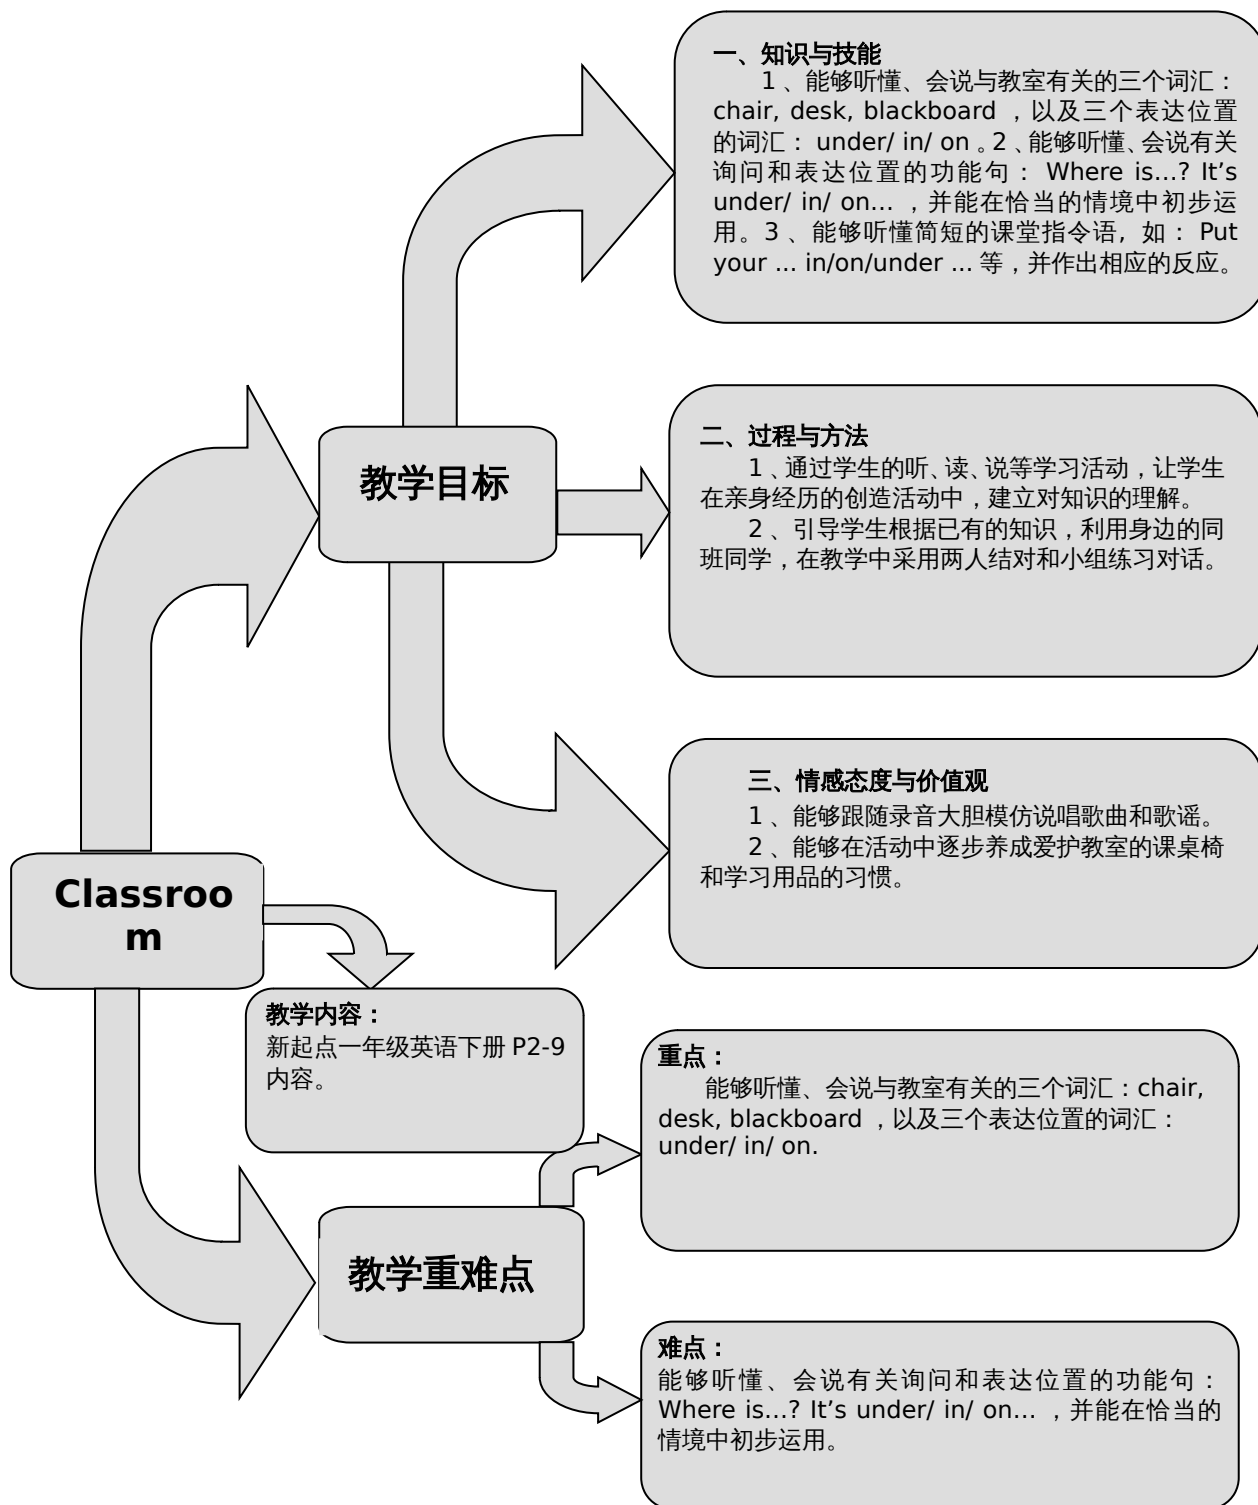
一、知识与技能

1、能够听懂、会说与教室有关的三个词汇：chair, desk, blackboard，以及三个表达位置的词汇：under/ in/ on。2、能够听懂、会说有关询问和表达位置的功能句：Where is…? It's under/ in/ on…，并能在恰当的情境中初步运用。3、能够听懂简短的课堂指令语，如：Put your ... in/on/under ... 等，并作出相应的反应。

教学目标

二、过程与方法

1、通过学生的听、读、说等学习活动，让学生在亲身经历的创造活动中，建立对知识的理解。

2、引导学生根据已有的知识，利用身边的同班同学，在教学中采用两人结对和小组练习对话。

三、情感态度与价值观

1、能够跟随录音大胆模仿说唱歌曲和歌谣。

2、能够在活动中逐步养成爱护教室的课桌椅和学习用品的习惯。

Classroom

教学内容：
新起点一年级英语下册 P2-9 内容。

重点：

能够听懂、会说与教室有关的三个词汇：chair, desk, blackboard，以及三个表达位置的词汇：under/ in/ on.

教学重难点

难点：
能够听懂、会说有关询问和表达位置的功能句：Where is…? It's under/ in/ on…，并能在恰当的情境中初步运用。